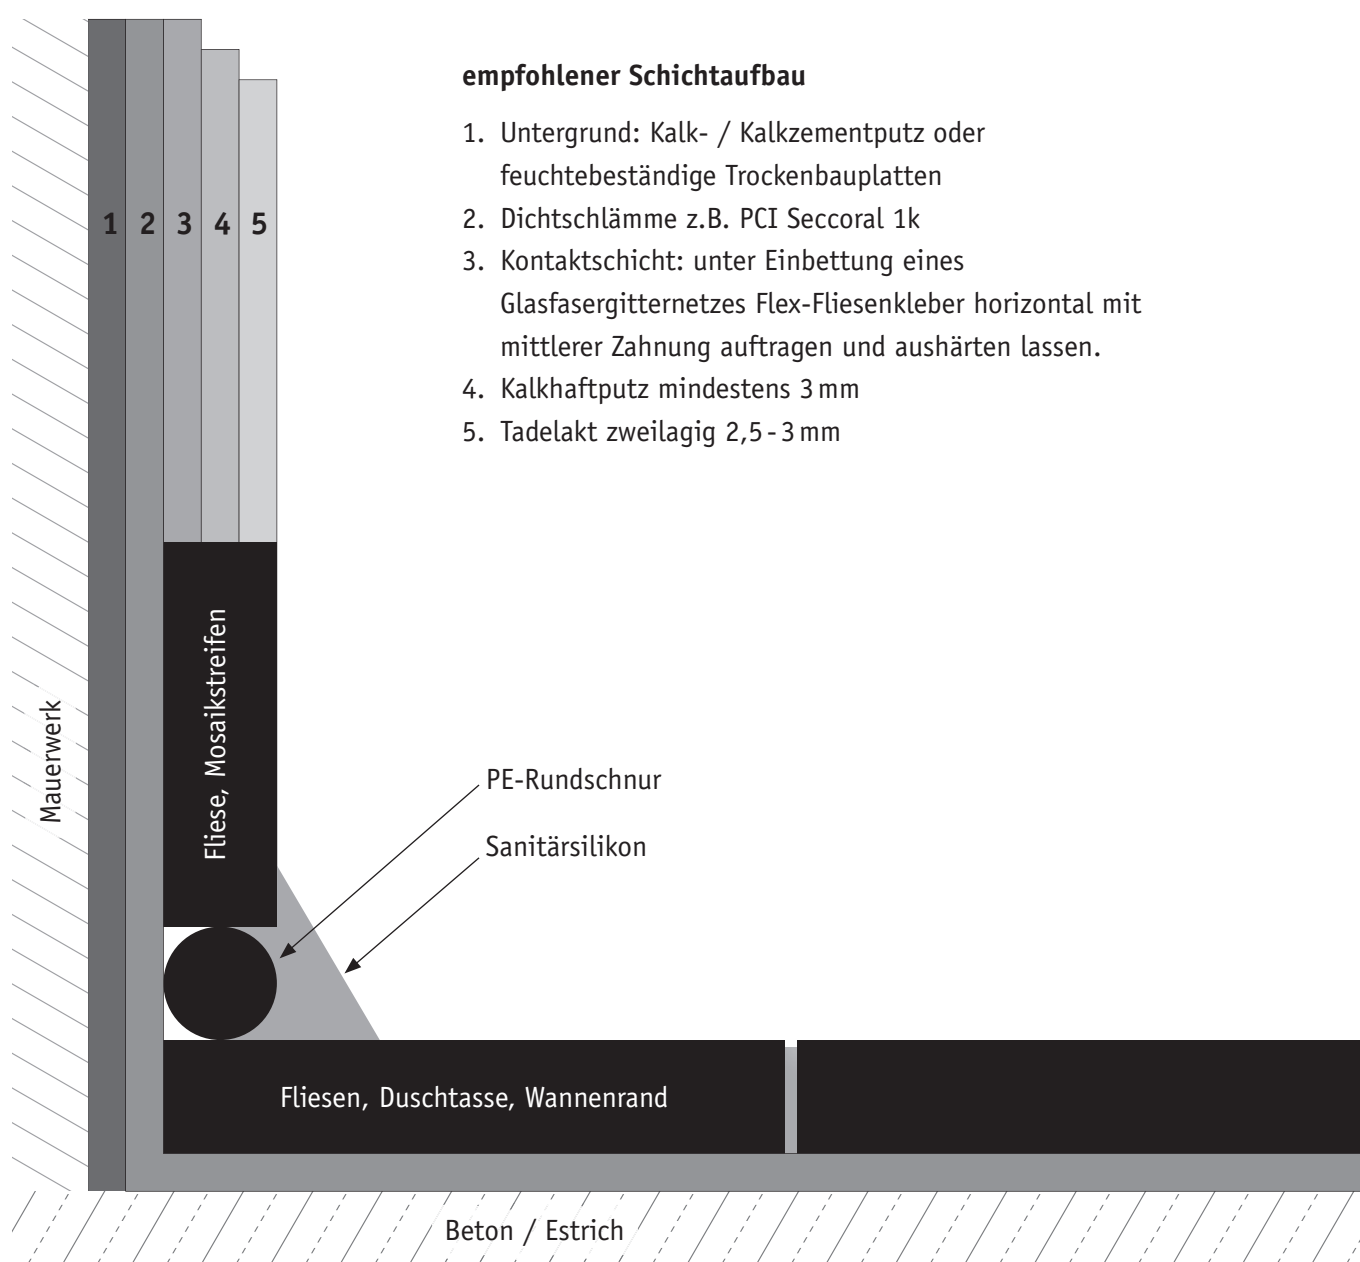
1 2 3 4 5

**empfohlener Schichtaufbau**

1. Untergrund: Kalk- / Kalkzementputz oder feuchtebeständige Trockenbauplatten
2. Dichtschlämme z.B. PCI Seccoral 1k
3. Kontaktschicht: unter Einbettung eines Glasfasergitternetzes Flex-Fliesenkleber horizontal mit mittlerer Zahnung auftragen und aushärten lassen.
4. Kalkhaftputz mindestens 3 mm
5. Tadelakt zweilagig 2,5 - 3 mm

Mauerwerk

Fliese, Mosaikstreifen

PE-Rundschnur

Sanitärsilikon

Fliesen, Duschtasse, Wannenrand

Beton / Estrich